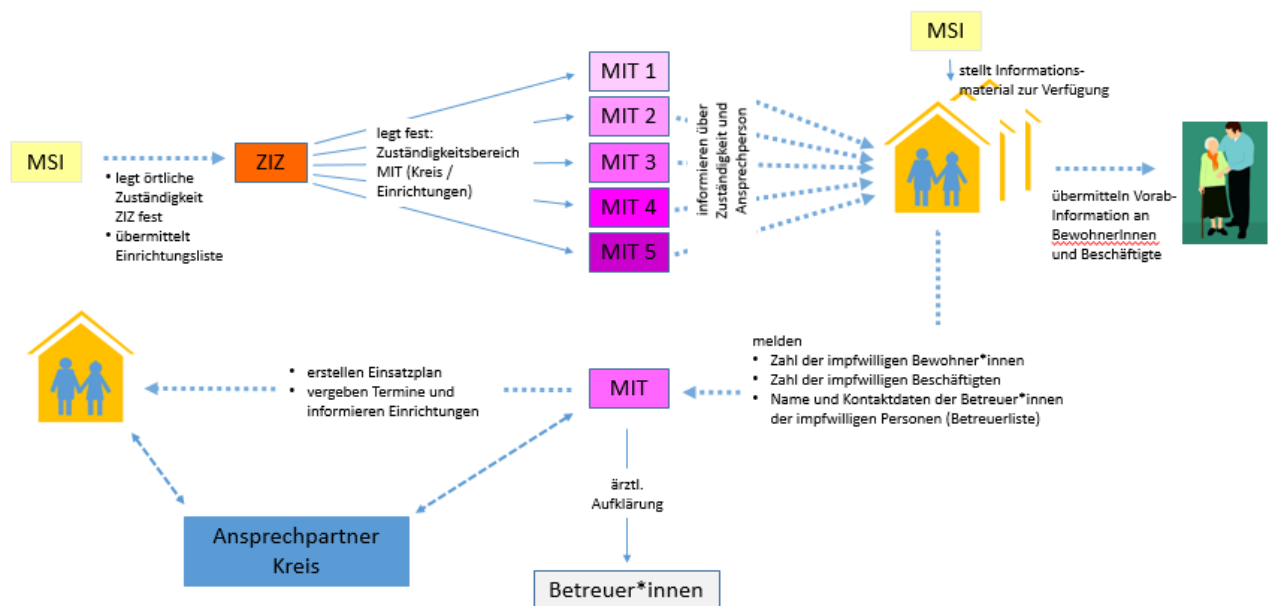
MSI

• legt örtliche Zuständigkeit ZIZ fest
• übermittelt Einrichtungsliste

ZIZ

legt fest: Zuständigkeitsbereich MIT (Kreis / Einrichtungen)

MIT 1
MIT 2
MIT 3
MIT 4
MIT 5

informieren über Zuständigkeit und Ansprechperson

MSI

stellt Informationsmaterial zur Verfügung

übermitteln Vorab-Information an BewohnerInnen und Beschäftigte

melden
• Zahl der impfwilligen Bewohner*innen
• Zahl der impfwilligen Beschäftigten
• Name und Kontaktdaten der Betreuer*innen der impfwilligen Personen (Betreuerliste)

MIT

• erstellen Einsatzplan
• vergeben Termine und informieren Einrichtungen

ärztl. Aufklärung

Ansprechpartner Kreis

Betreuer*innen